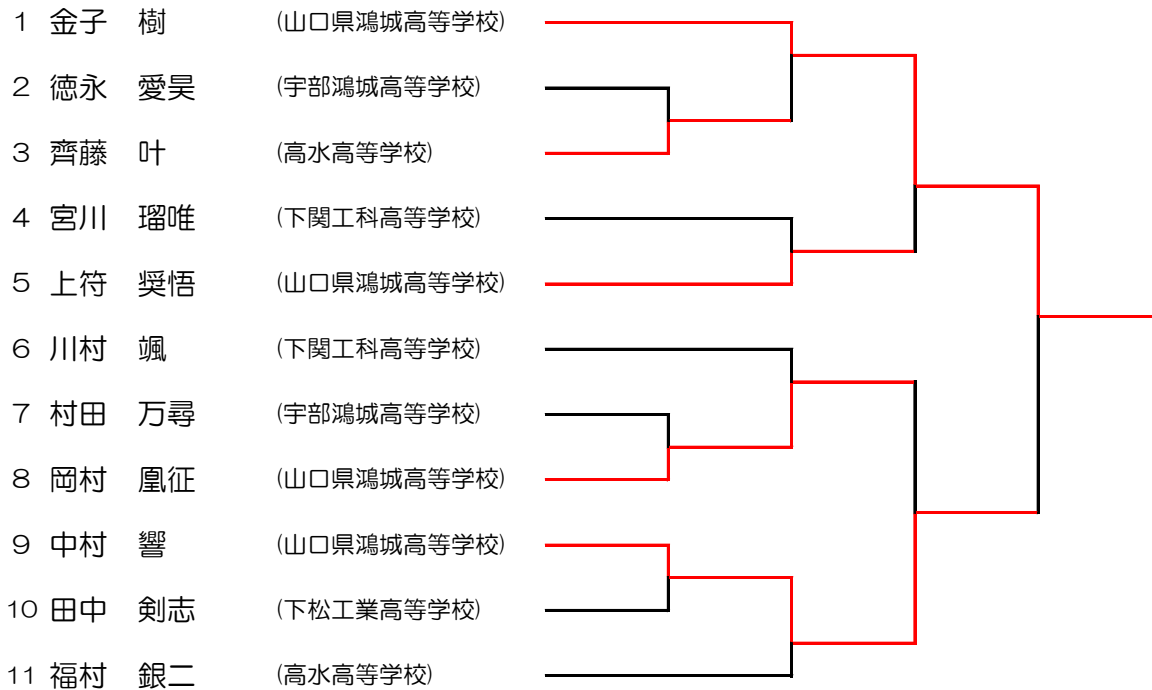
1 金子 樹 (山口県鴻城高等学校)
2 徳永 愛昊 (宇部鴻城高等学校)
3 齊藤 叶 (高水高等学校)
4 宮川 瑠唯 (下関工科高等学校)
5 上符 奨悟 (山口県鴻城高等学校)
6 川村 颯 (下関工科高等学校)
7 村田 万尋 (宇部鴻城高等学校)
8 岡村 凰征 (山口県鴻城高等学校)
9 中村 響 (山口県鴻城高等学校)
10 田中 剣志 (下松工業高等学校)
11 福村 銀二 (高水高等学校)